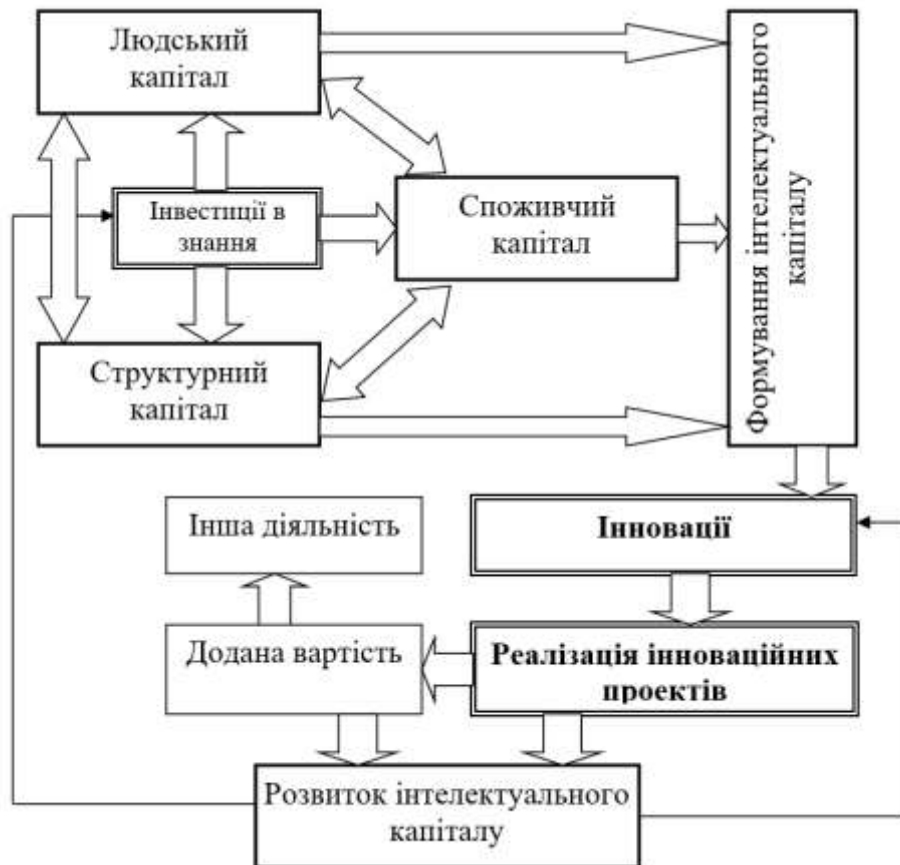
Людський капітал

Інвестиції в знання

Споживчий капітал

Структурний капітал

Формування інтелектуального капіталу

Інша діяльність

Інновації

Додана вартість

Реалізація інноваційних проектів

Розвиток інтелектуального капіталу